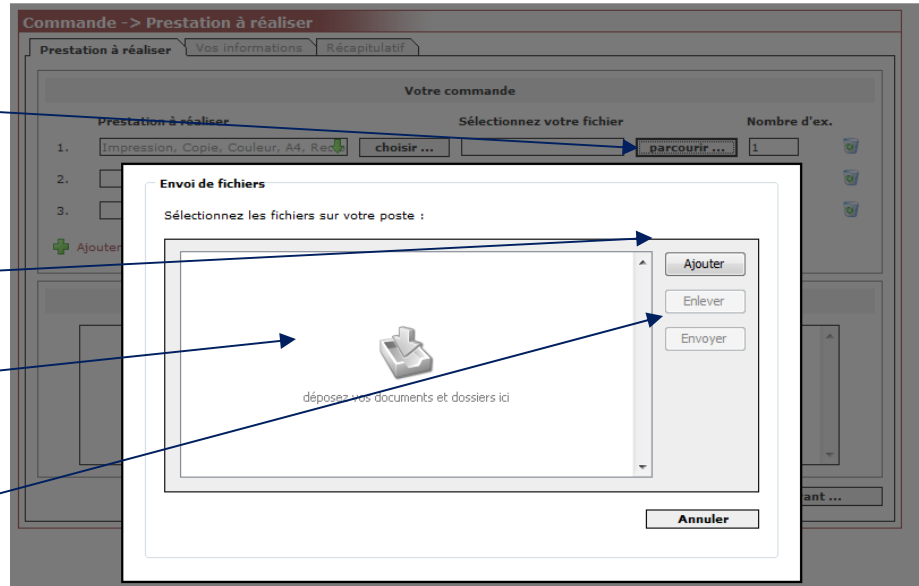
Commande -> Prestation à réaliser

Prestation à réaliser | Vos informations | Récapitulatif

Votre commande

Prestation à réaliser | Sélectionnez votre fichier | Nombre d'ex.

1. Impression, Copie, Couleur, A4, Rec | choisir ... | parcourir ... | 1

2.

3.

Ajouter

ant ...

Envoi de fichiers

Sélectionnez les fichiers sur votre poste :

déposez vos documents et dossiers ici

Ajouter

Enlever

Envoyer

Annuler